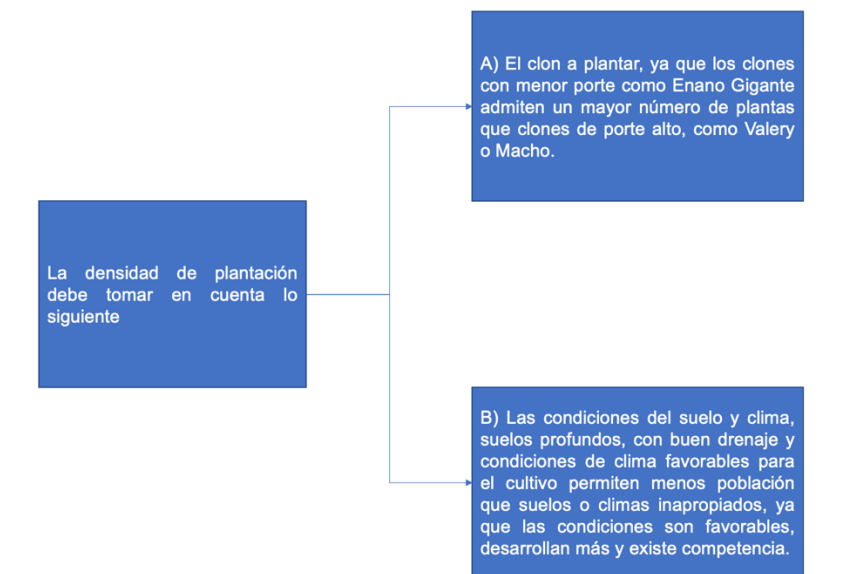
La densidad de plantación debe tomar en cuenta lo siguiente

A) El clon a plantar, ya que los clones con menor porte como Enano Gigante admiten un mayor número de plantas que clones de porte alto, como Valery o Macho.

B) Las condiciones del suelo y clima, suelos profundos, con buen drenaje y condiciones de clima favorables para el cultivo permiten menos población que suelos o climas inapropiados, ya que las condiciones son favorables, desarrollan más y existe competencia.